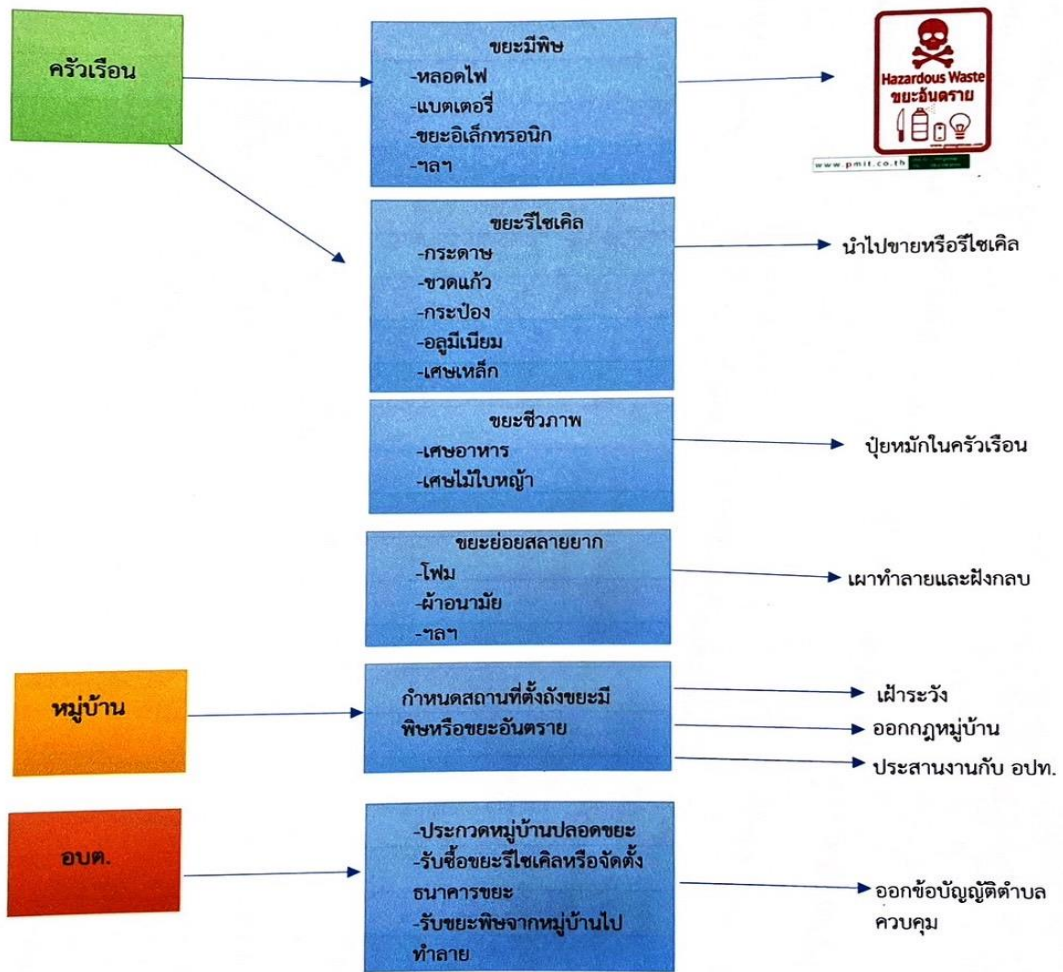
ครัวเรือน

ขยะมีพิษ
-หลอดไฟ
-แบตเตอรี่
-ขยะอิเล็กทรอนิก
-ฯลฯ

Hazardous Waste
ขยะอันตราย

www.pmit.co.th

ขยะรีไซเคิล
-กระดาษ
-ขวดแก้ว
-กระป๋อง
-อลูมีเนียม
-เศษเหล็ก

นำไปขายหรือรีไซเคิล

ขยะชีวภาพ
-เศษอาหาร
-เศษไม้ใบหญ้า

ปุ๋ยหมักในครัวเรือน

ขยะย่อยสลายยาก
-โฟม
-ผ้าอนามัย
-ฯลฯ

เผาทำลายและฝังกลบ

หมู่บ้าน

กำหนดสถานที่ตั้งถังขยะมีพิษหรือขยะอันตราย

เฝ้าระวัง
ออกกฎหมู่บ้าน
ประสานงานกับ อปท.

อบต.

-ประกวดหมู่บ้านปลอดขยะ
-รับซื้อขยะรีไซเคิลหรือจัดตั้งธนาคารขยะ
-รับขยะพิษจากหมู่บ้านไปทำลาย

ออกข้อบัญญัติตำบลควบคุม